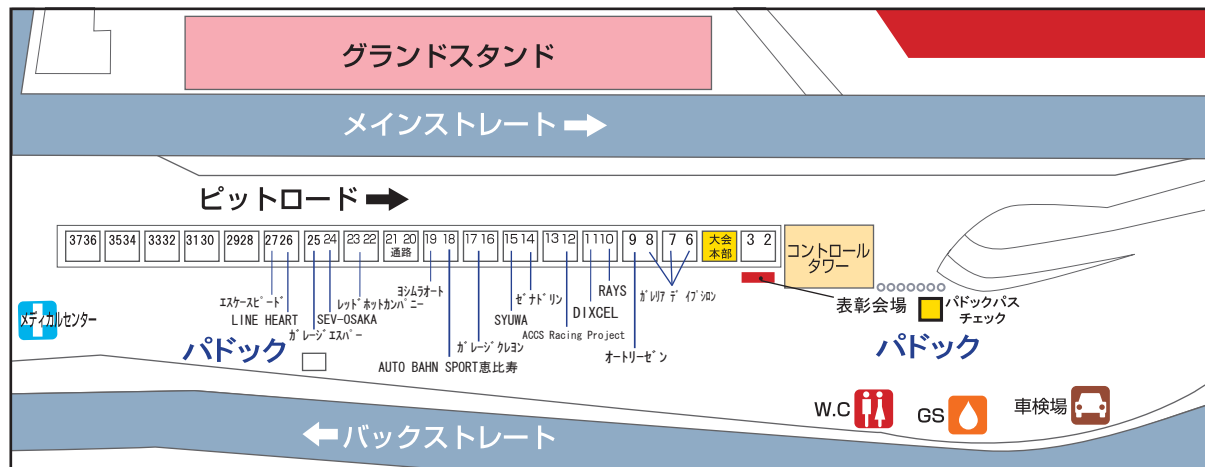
グランドスタンド

メインストレート

ピットロード

| 3736 | 3534 | 3332 | 3130 | 2928 | 2726 | 25 24 | 23 22 | 21 20 通路 | 19 18 | 17 16 | 15 14 | 13 12 | 11 10 | 9 8 | 7 6 | 大会本部 | 3 2 |
|---|---|---|---|---|---|---|---|---|---|---|---|---|---|---|---|---|---|

コントロールタワー

エスケースピード
LINE HEART
ガレージエスパー
SEV-OSAKA
レッドホットカンパニー
ヨシムラオート
AUTO BAHN SPORT恵比寿
ガレージクレヨン
SYUWA
ゼナドリン
ACCS Racing Project
DIXCEL
RAYS
オートリーゼン
ガレリア ディ イプシロン

表彰会場
パドックパスチェック

メディカルセンター

パドック
パドック

W.C
GS
車検場

バックストレート